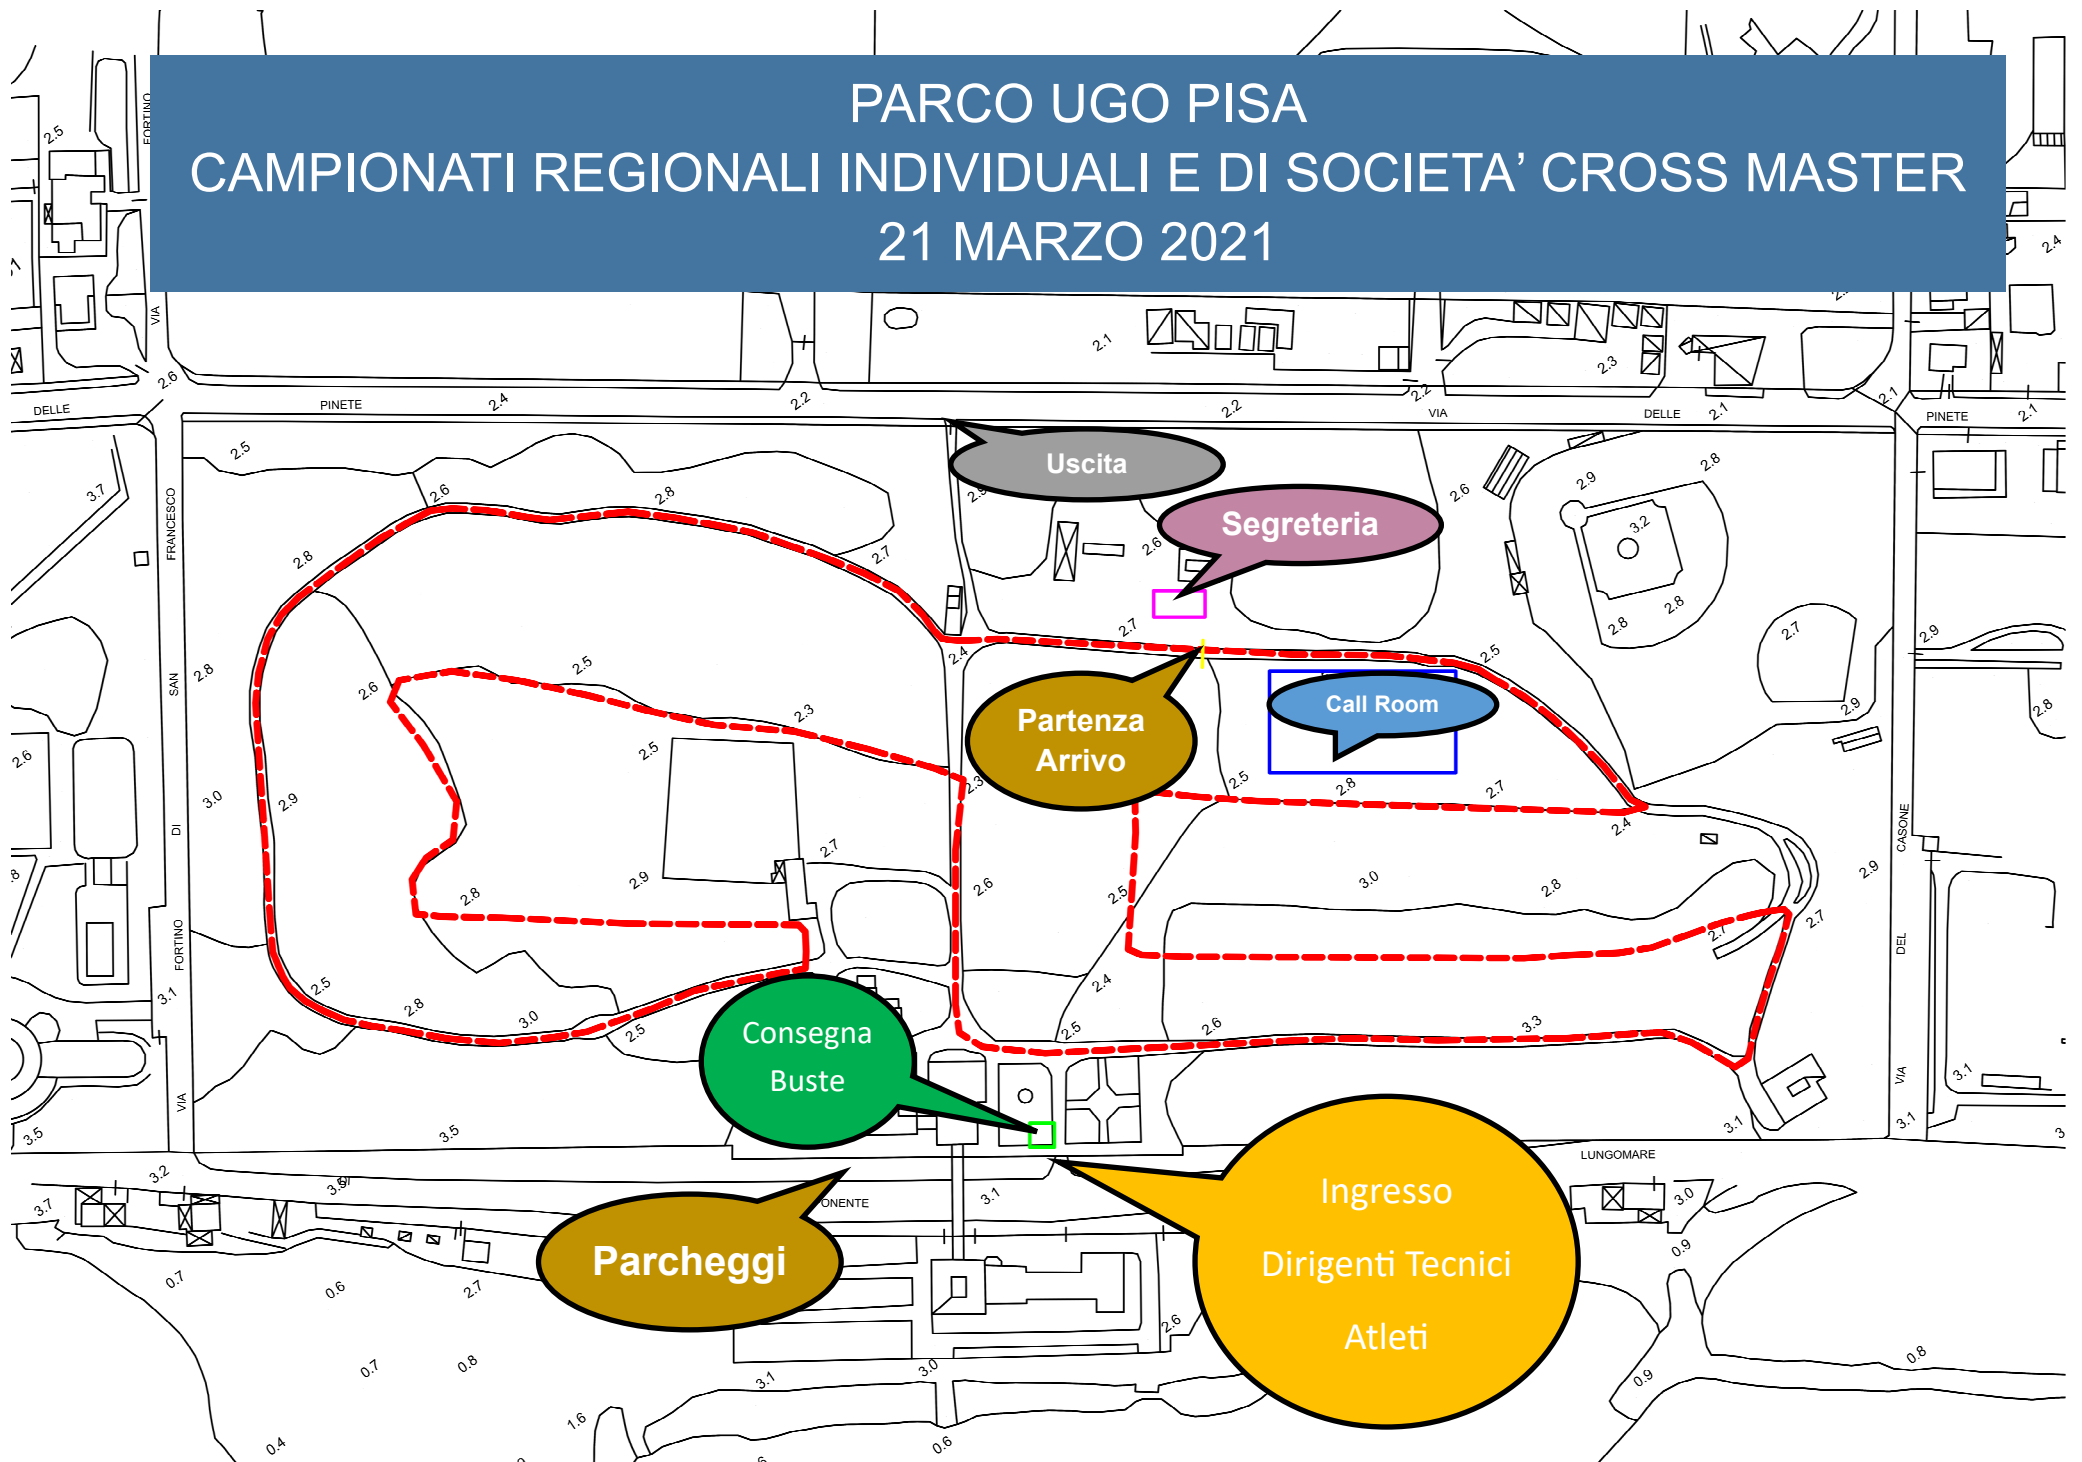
PARCO UGO PISA
CAMPIONATI REGIONALI INDIVIDUALI E DI SOCIETA' CROSS MASTER
21 MARZO 2021

Uscita

Segreteria

Partenza
Arrivo

Call Room

Consegna
Buste

Parcheggi

Ingresso
Dirigenti Tecnici
Atleti

VIA DELLE PINETE
VIA DELLE PINETE
VIA SAN FRANCESCO DI FORTINO
VIA FORTINO
VIA DEL CASONE
LUNGOMARE
ONENTE

2.5 2.6 2.4 2.2 2.1 2.2 2.3 2.2 2.1 2.4 2.1 2.8 2.7 2.6 2.9 3.2 2.8 2.8 2.7 2.9 2.8 3.7 2.8 2.6 2.5 2.3 2.5 2.4 2.7 2.5 2.8 2.7 2.4 2.9 3.0 2.9 2.9 2.7 2.8 2.6 2.5 3.0 2.8 2.9 2.7 2.3 2.6 2.5 3.1 2.5 2.8 3.0 2.5 2.4 2.5 2.6 3.3 3.1 3.1 3.5 3.5 3.2 3.7 3.1 3.0 0.9 0.7 0.6 2.7 2.6 0.7 0.8 3.1 3.0 0.9 0.8 1.6 0.4 0.6